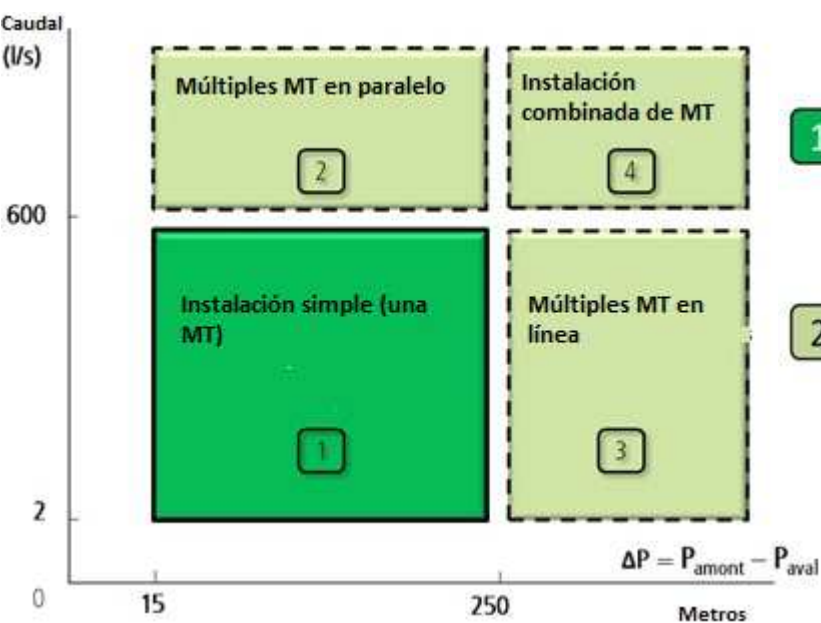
Caudal (l/s)

Múltiples MT en paralelo

2

Instalación combinada de MT

4

1

600

Instalación simple (una MT)

1

Múltiples MT en línea

3

2

2

$\Delta P = P_{amont} - P_{aval}$

0

15

250

Metros